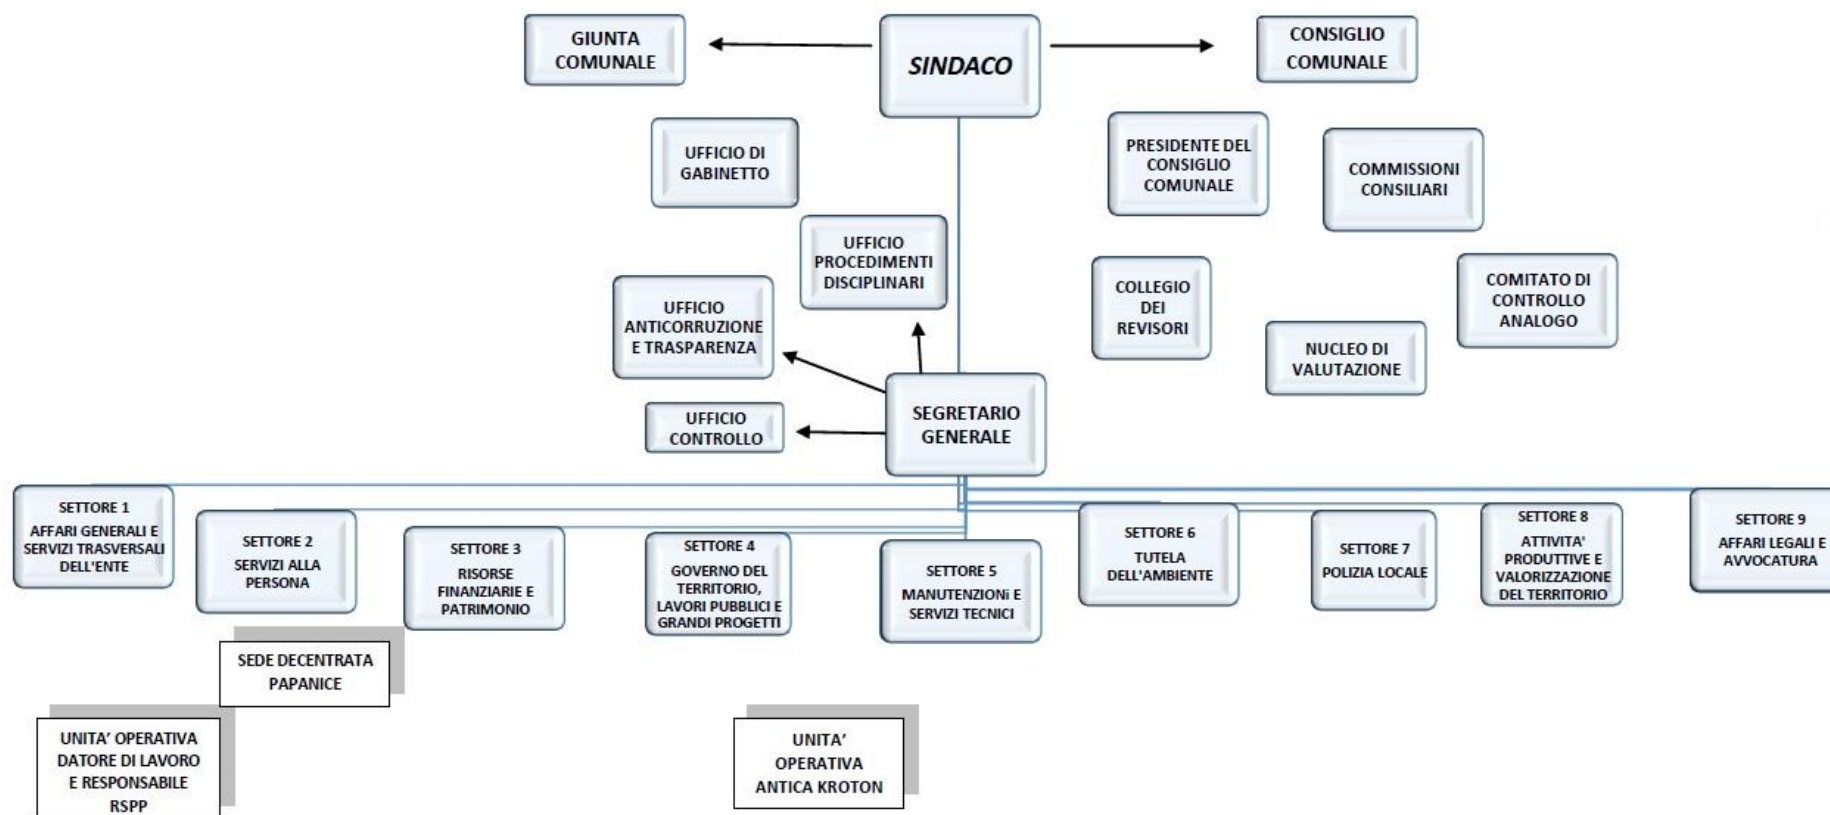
GIUNTA COMUNALE

SINDACO

CONSIGLIO COMUNALE

UFFICIO DI GABINETTO

PRESIDENTE DEL CONSIGLIO COMUNALE

COMMISSIONI CONSILIARI

UFFICIO PROCEDIMENTI DISCIPLINARI

UFFICIO ANTICORRUZIONE E TRASPARENZA

COLLEGIO DEI REVISORI

COMITATO DI CONTROLLO ANALOGO

NUCLEO DI VALUTAZIONE

UFFICIO CONTROLLO

SEGRETARIO GENERALE

SETTORE 1
AFFARI GENERALI E SERVIZI TRASVERSALI DELL'ENTE

SETTORE 2
SERVIZI ALLA PERSONA

SETTORE 3
RISORSE FINANZIARIE E PATRIMONIO

SETTORE 4
GOVERNO DEL TERRITORIO, LAVORI PUBBLICI E GRANDI PROGETTI

SETTORE 5
MANUTENZIONi E SERVIZI TECNICI

SETTORE 6
TUTELA DELL'AMBIENTE

SETTORE 7
POLIZIA LOCALE

SETTORE 8
ATTIVITA' PRODUTTIVE E VALORIZZAZIONE DEL TERRITORIO

SETTORE 9
AFFARI LEGALI E AVVOCATURA

SEDE DECENTRATA PAPANICE

UNITA' OPERATIVA DATORE DI LAVORO E RESPONSABILE RSPP

UNITA' OPERATIVA ANTICA KROTON